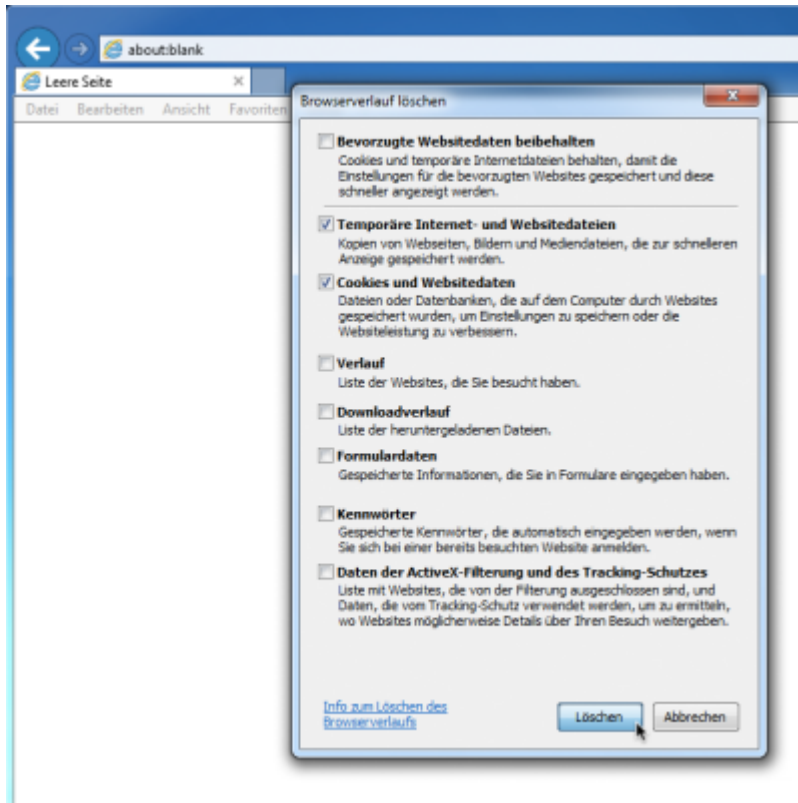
about:blank

Leere Seite ×

Datei Bearbeiten Ansicht Favoriten

Browserverlauf löschen

Bevorzugte Websitedaten beibehalten
Cookies und temporäre Internetdateien behalten, damit die Einstellungen für die bevorzugten Websites gespeichert und diese schneller angezeigt werden.

Temporäre Internet- und Websitedateien
Kopien von Webseiten, Bildern und Mediendateien, die zur schnelleren Anzeige gespeichert werden.

Cookies und Websitedaten
Dateien oder Datenbanken, die auf dem Computer durch Websites gespeichert wurden, um Einstellungen zu speichern oder die Websiteleistung zu verbessern.

Verlauf
Liste der Websites, die Sie besucht haben.

Downloadverlauf
Liste der heruntergeladenen Dateien.

Formulardaten
Gespeicherte Informationen, die Sie in Formulare eingegeben haben.

Kennwörter
Gespeicherte Kennwörter, die automatisch eingegeben werden, wenn Sie sich bei einer bereits besuchten Website anmelden.

Daten der ActiveX-Filterung und des Tracking-Schutzes
Liste mit Websites, die von der Filterung ausgeschlossen sind, und Daten, die vom Tracking-Schutz verwendet werden, um zu ermitteln, wo Websites möglicherweise Details über Ihren Besuch weitergeben.

Info zum Löschen des Browserverlaufs

Löschen Abbrechen